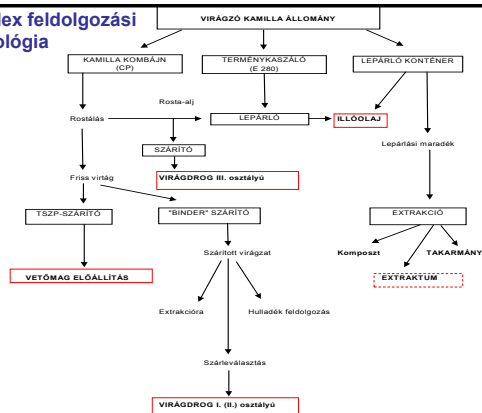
lex feldolgozási
ológia

VIRÁGZÓ KAMILLA ÁLLOMÁNY

KAMILLA KOMBÁJN (CP)

TERMÉNYKASZÁLÓ (E 280)

LEPÁRLÓ KONTÉNER

Rosta-alj

Rostálás

LEPÁRLÓ

ILLÓOLAJ

SZÁRÍTÓ

VIRÁGDROG III. osztályú

Lepárlási maradék

Friss virtág

TSZP-SZÁRÍTÓ

"BINDER" SZÁRÍTÓ

EXTRAKCIÓ

Komposzt

TAKARMÁNY

EXTRAKTUM

VETŐMAG ELŐÁLLÍTÁS

Szárított virágzat

Extrakcióra

Hulladék feldolgozás

Szárleválasztás

VIRÁGDROG I. (II.) osztályú